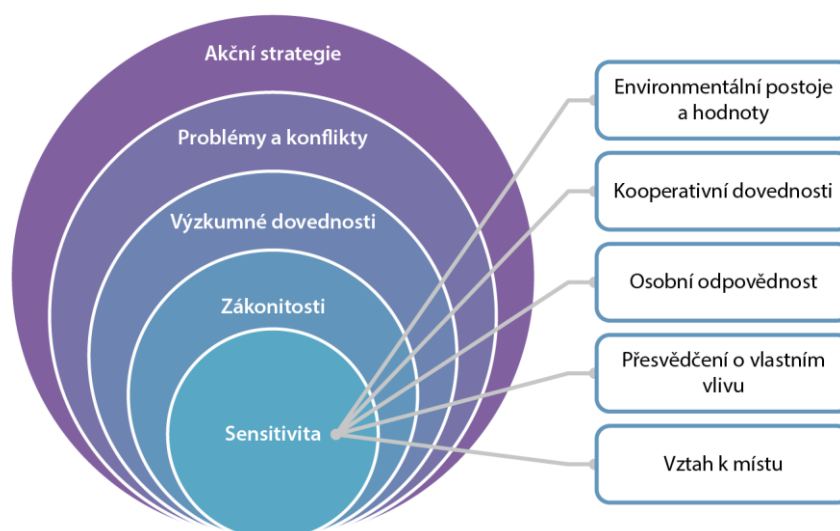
Akční strategie

Problémy a konflikty

Výzkumné dovednosti

Zákonitosti

Sensitivita

Environmentální postoje a hodnoty

Kooperativní dovednosti

Osobní odpovědnost

Přesvědčení o vlastním vlivu

Vztah k místu